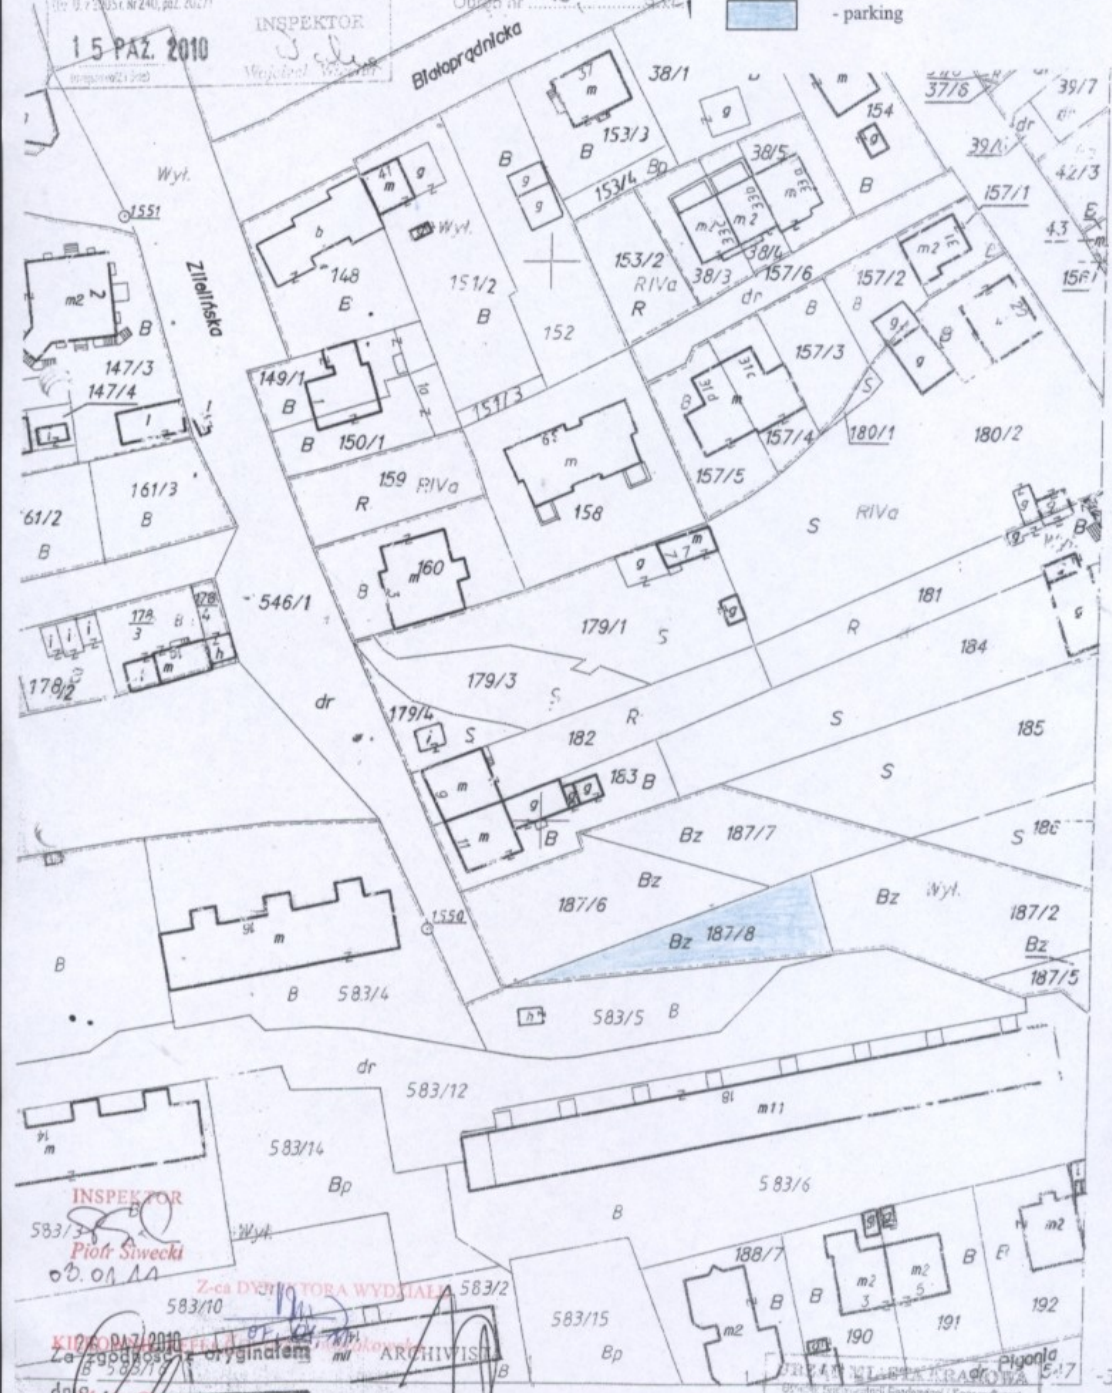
1 5 PAŹ. 2010
INSPEKTOR
- parking
Białoprądnicka
38/1
37/6
39/7
154
39/1
42/3
157/1
43
156/1
Wył.
1551
41
153/3
38/5
153/4
Bp
B
Ziellińska
148
151/2
152
153/2
RIVa
38/3
157/6
157/2
E
R
dr
147/3
147/4
149/1
151/3
157/3
150/1
157/4
180/1
180/2
161/3
159
RIVa
158
157/5
61/2
S
RIVa
160
546/1
181
178/3
179/1
184
178/2
179/3
dr
179/4
182
185
163
S
187/7
Bz
187/6
Bz
187/8
Wył.
187/2
1550
187/5
583/4
583/5
dr
583/12
m11
583/14
Bp
583/6
INSPEKTOR
Piotr Siwecki
03.01.11
Wył.
Z-ca DYREKTORA WYDZIAŁU
583/2
188/7
583/10
191
192
583/15
190
Bp
12 PAŹ 2010
Za zgodność z oryginałem
ARCHIWISTA
Pigonia